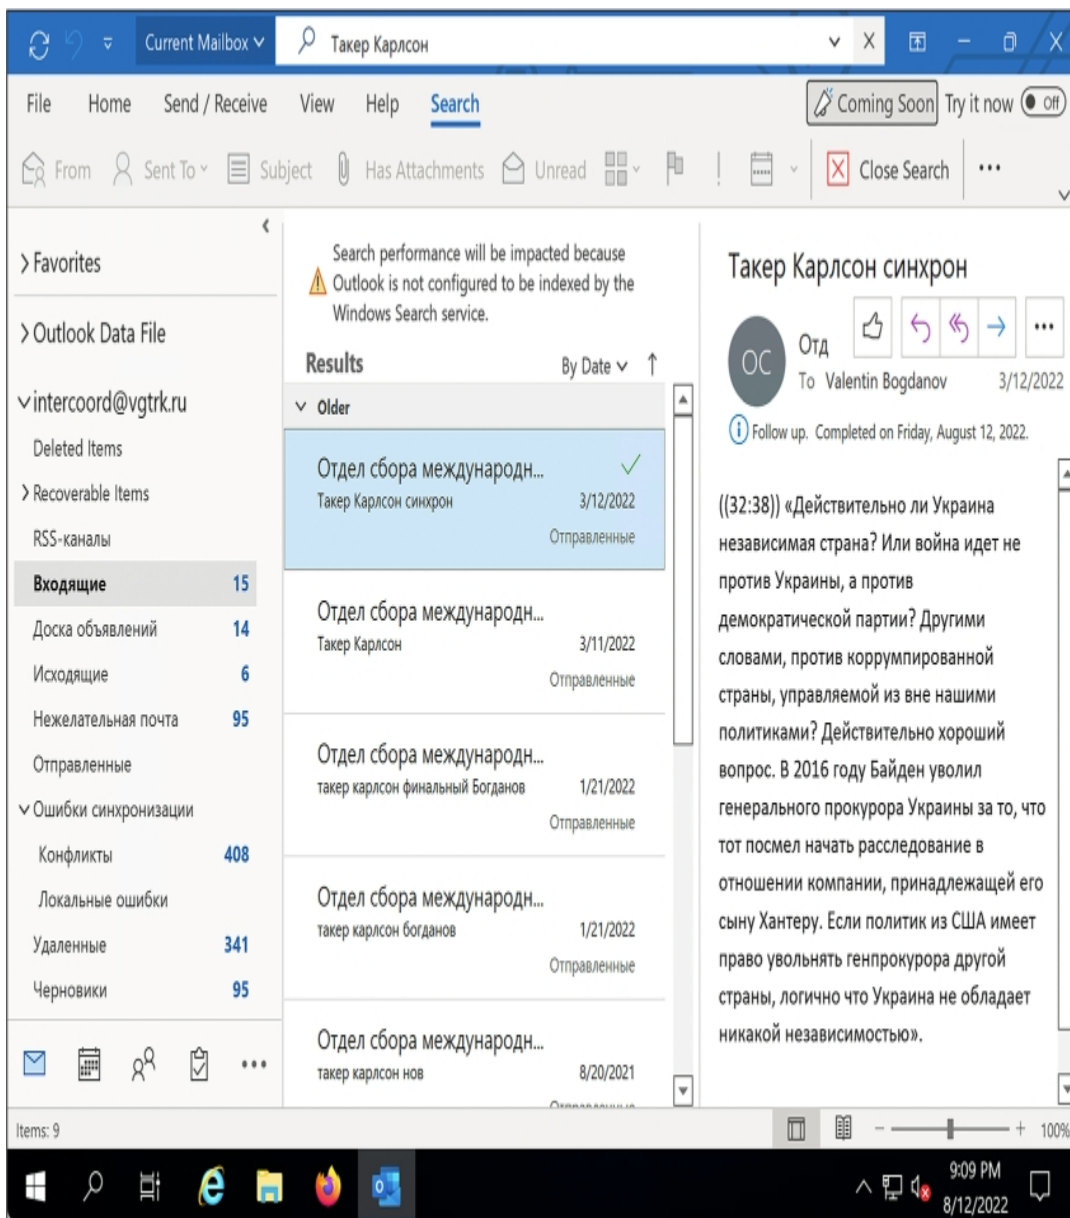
Current Mailbox ∨ Такер Карлсон

File Home Send / Receive View Help Search

Coming Soon Try it now Off

From Sent To Subject Has Attachments Unread Close Search ...

> Favorites

> Outlook Data File

∨ intercoord@vgtrk.ru

Deleted Items

> Recoverable Items

RSS-каналы

Входящие 15

Доска объявлений 14

Исходящие 6

Нежелательная почта 95

Отправленные

∨ Ошибки синхронизации

Конфликты 408

Локальные ошибки

Удаленные 341

Черновики 95

Search performance will be impacted because Outlook is not configured to be indexed by the Windows Search service.

Results By Date ∨

∨ Older

Отдел сбора международн...
Такер Карлсон синхрон 3/12/2022
Отправленные

Отдел сбора международн...
Такер Карлсон 3/11/2022
Отправленные

Отдел сбора международн...
такер карлсон финальный Богданов 1/21/2022
Отправленные

Отдел сбора международн...
такер карлсон богданов 1/21/2022
Отправленные

Отдел сбора международн...
такер карлсон нов 8/20/2021
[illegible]

Такер Карлсон синхрон

OC Отд
To Valentin Bogdanov 3/12/2022

Follow up. Completed on Friday, August 12, 2022.

((32:38)) «Действительно ли Украина независимая страна? Или война идет не против Украины, а против демократической партии? Другими словами, против коррумпированной страны, управляемой из вне нашими политиками? Действительно хороший вопрос. В 2016 году Байден уволил генерального прокурора Украины за то, что тот посмел начать расследование в отношении компании, принадлежащей его сыну Хантеру. Если политик из США имеет право увольнять генпрокурора другой страны, логично что Украина не обладает никакой независимостью».

Items: 9

100%

9:09 PM
8/12/2022